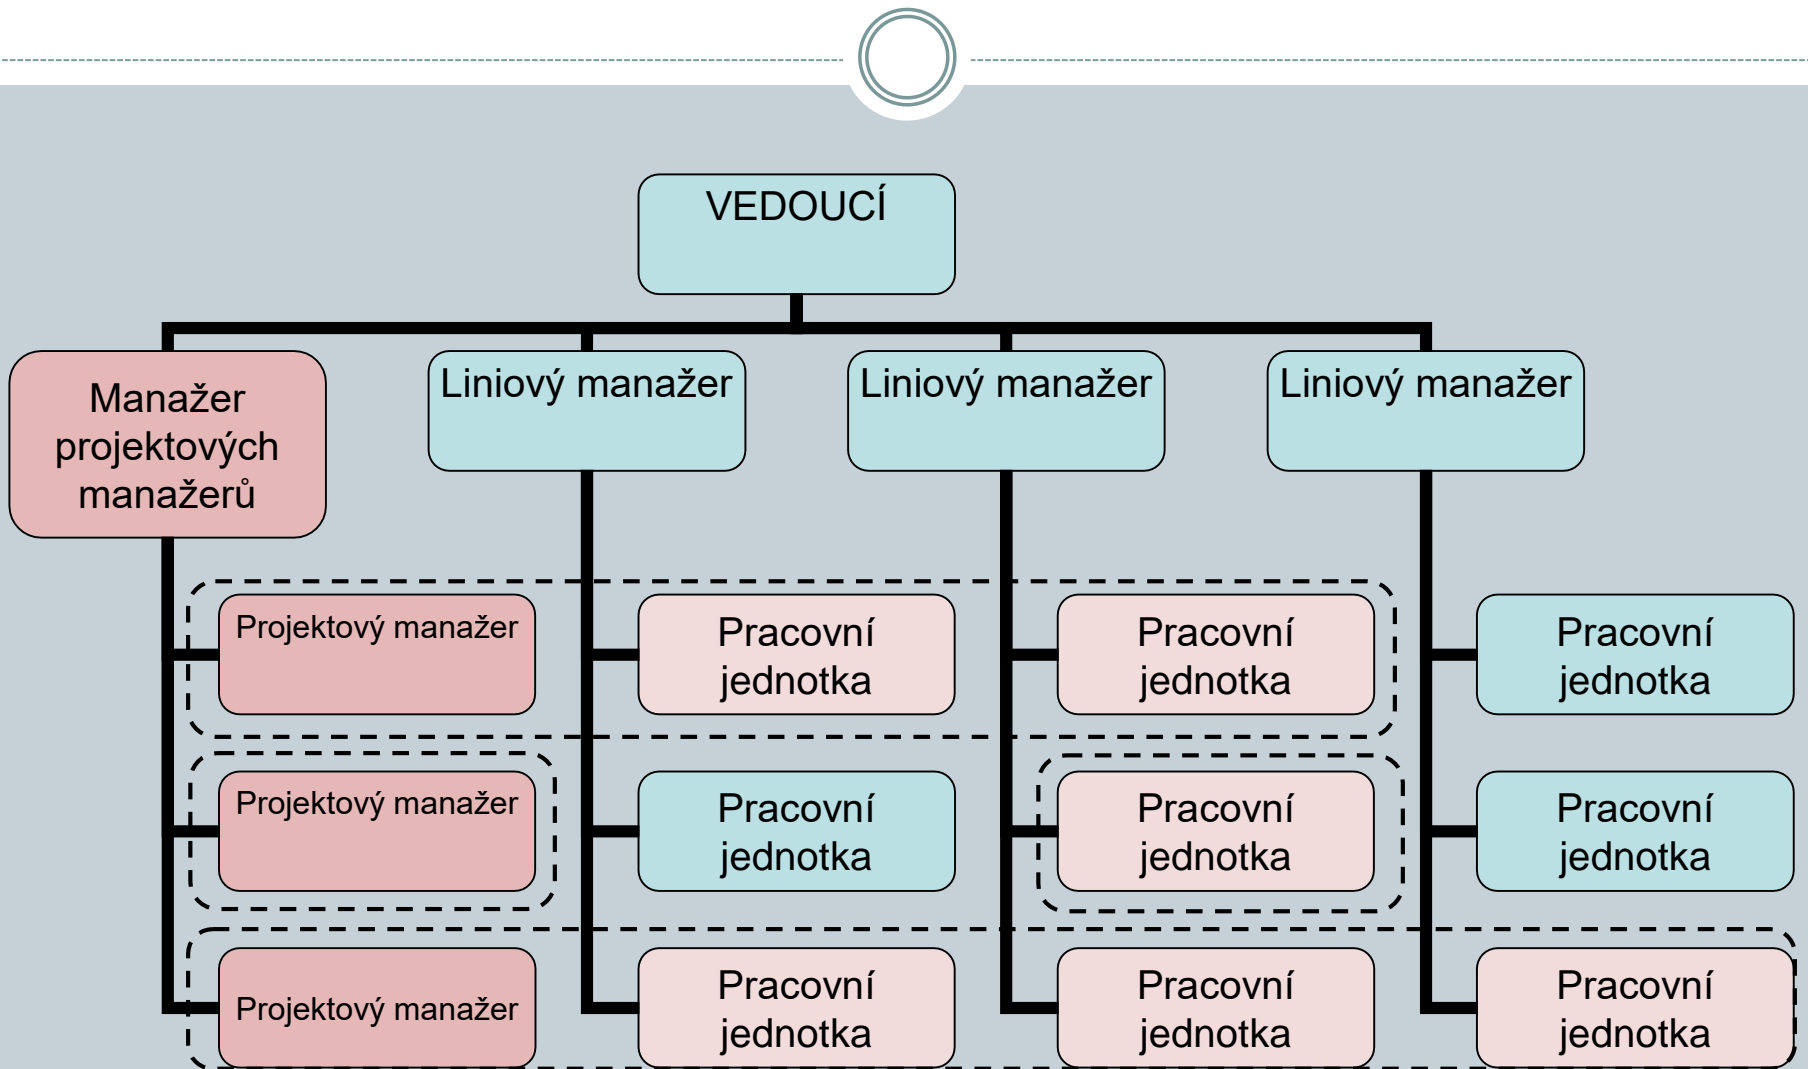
VEDOUCÍ

Manažer projektových manažerů

Liniový manažer

Liniový manažer

Liniový manažer

Projektový manažer

Pracovní jednotka

Pracovní jednotka

Pracovní jednotka

Projektový manažer

Pracovní jednotka

Pracovní jednotka

Pracovní jednotka

Projektový manažer

Pracovní jednotka

Pracovní jednotka

Pracovní jednotka